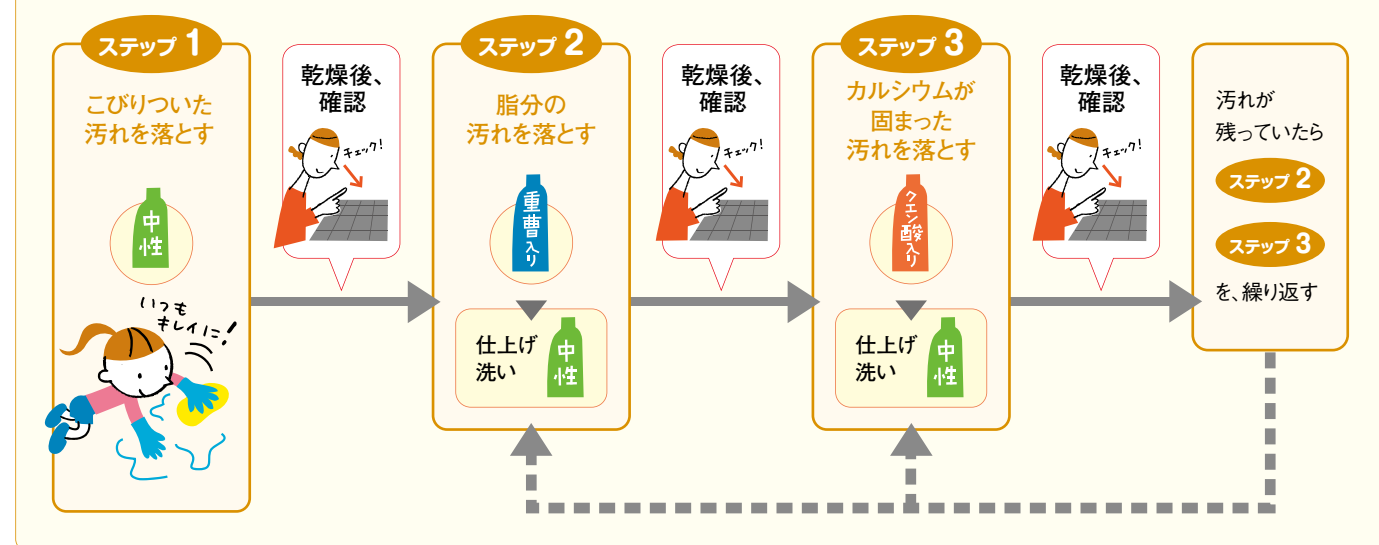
ステップ 1

こびりついた汚れを落とす

中性

いつもキレイに!

乾燥後、確認

チェック!

ステップ 2

脂分の汚れを落とす

重曹入り

仕上げ洗い

中性

乾燥後、確認

チェック!

ステップ 3

カルシウムが固まった汚れを落とす

クエン酸入り

仕上げ洗い

中性

乾燥後、確認

チェック!

汚れが残っていたら

ステップ 2

ステップ 3

を、繰り返す